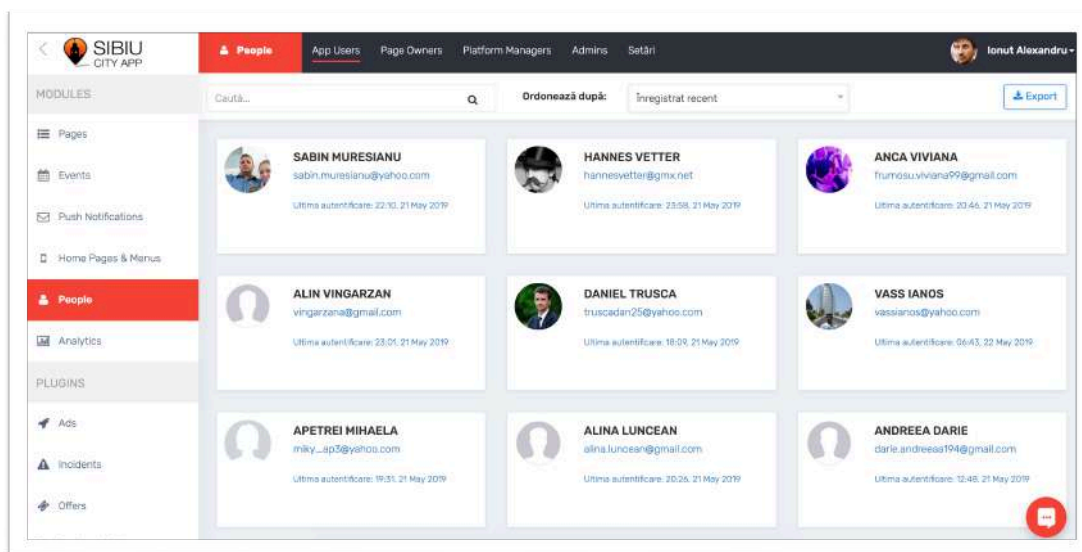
SIBIU CITY APP

People | App Users | Page Owners | Platform Managers | Admins | Setări

Ionut Alexandru

MODULES

Pages

Events

Push Notifications

Home Pages & Menus

People

Analytics

PLUGINS

Ads

Incidents

Offers

Caută...

Ordonează după: Înregistrat recent

Export

SABIN MURESIANU
sabin.muresianu@yahoo.com
Ultima autentificare: 22:10, 21 May 2019

HANNES VETTER
hannesvetter@gmx.net
Ultima autentificare: 23:58, 21 May 2019

ANCA VIVIANA
frumosu.viviana99@gmail.com
Ultima autentificare: 20:46, 21 May 2019

ALIN VINGARZAN
vingarzana@gmail.com
Ultima autentificare: 23:01, 21 May 2019

DANIEL TRUSCA
truscadan25@yahoo.com
Ultima autentificare: 18:09, 21 May 2019

VASS IANOS
vassianos@yahoo.com
Ultima autentificare: 06:43, 22 May 2019

APETREI MIHAELA
miky__ap3@yahoo.com
Ultima autentificare: 19:31, 21 May 2019

ALINA LUNCEAN
alina.luncean@gmail.com
Ultima autentificare: 20:26, 21 May 2019

ANDREEA DARIE
darie.andreeaa194@gmail.com
Ultima autentificare: 12:48, 21 May 2019